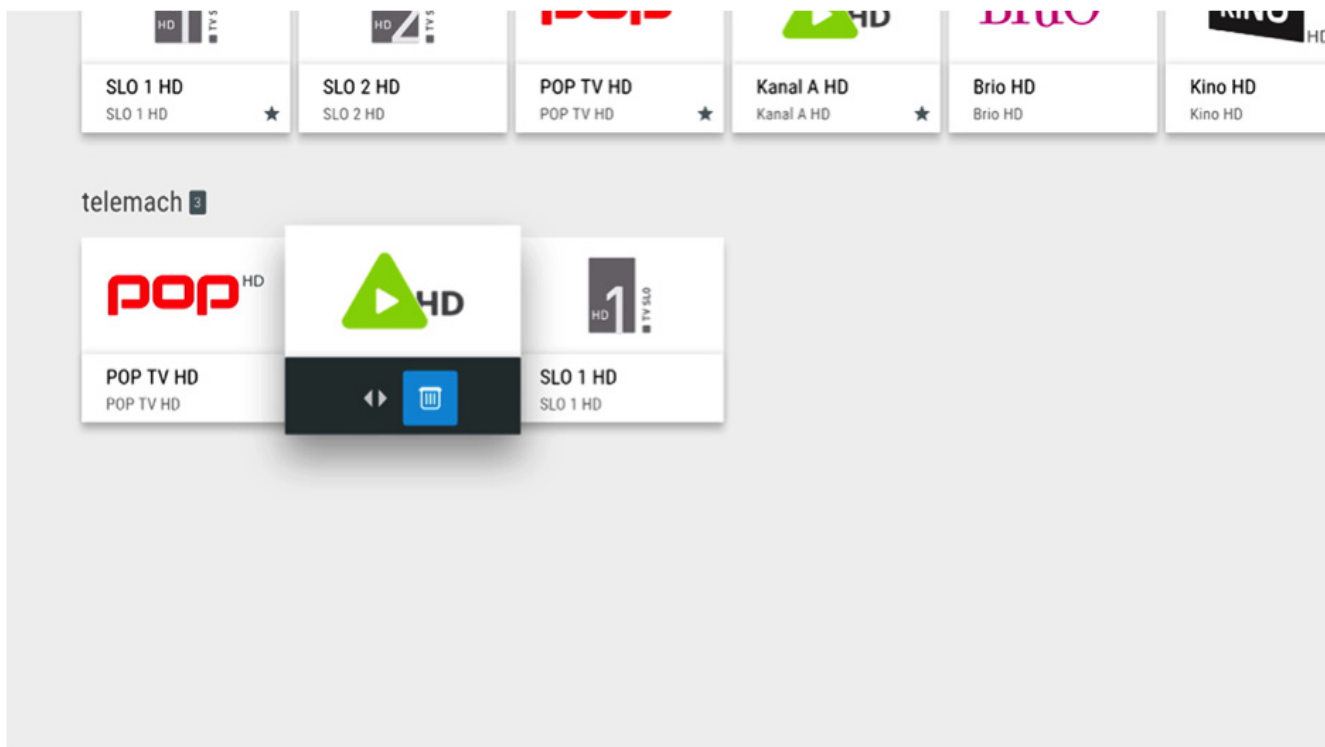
HD
HD
HD
Brio
KINO HD

SLO 1 HD
SLO 1 HD
SLO 2 HD
SLO 2 HD
POP TV HD
POP TV HD
Kanal A HD
Kanal A HD
Brio HD
Brio HD
Kino HD
Kino HD

telemach 3

pop HD
HD
HD 1 TV SLO

POP TV HD
POP TV HD
SLO 1 HD
SLO 1 HD